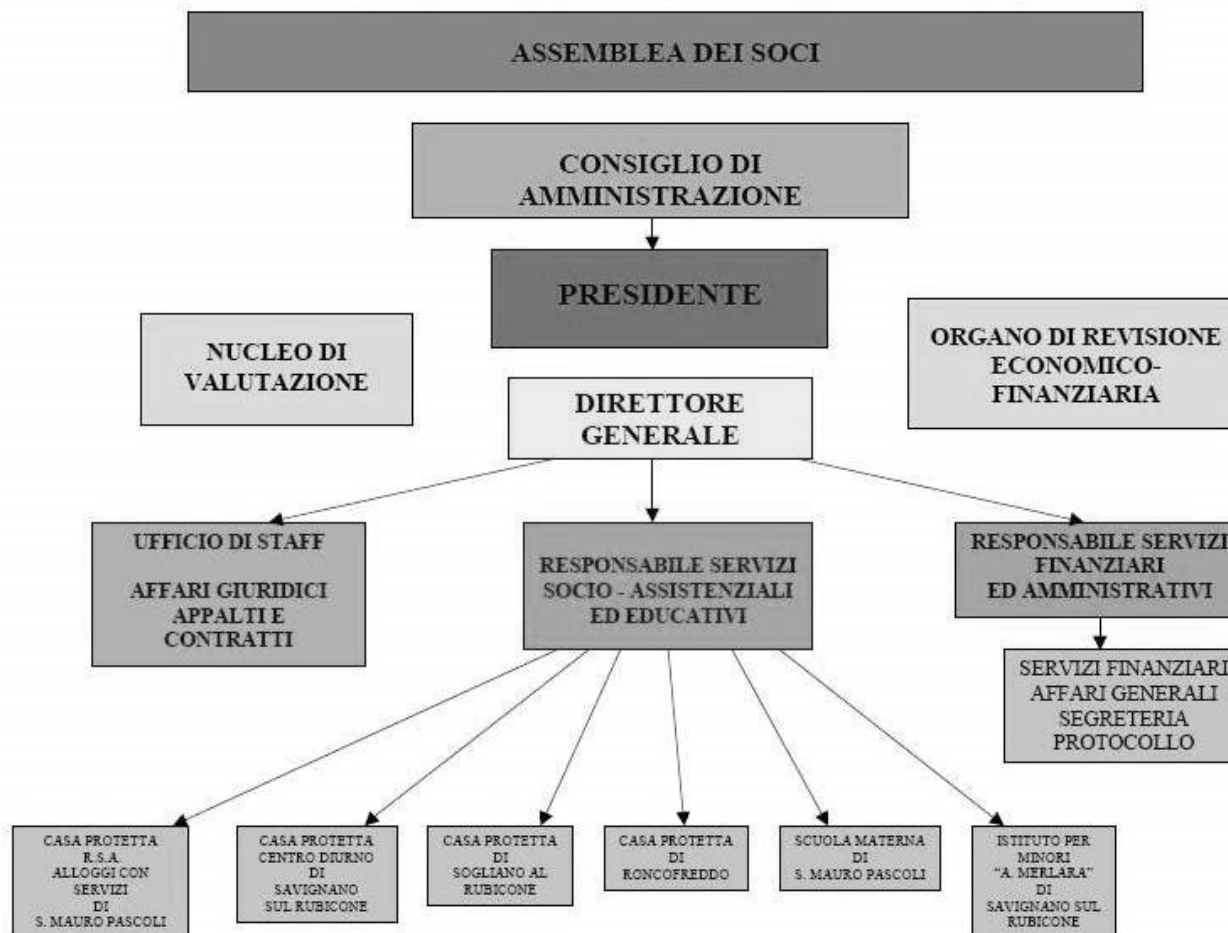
ASSEMBLEA DEI SOCI

CONSIGLIO DI AMMINISTRAZIONE

PRESIDENTE

NUCLEO DI VALUTAZIONE

ORGANO DI REVISIONE ECONOMICO-FINANZIARIA

DIRETTORE GENERALE

UFFICIO DI STAFF

AFFARI GIURIDICI APPALTI E CONTRATTI

RESPONSABILE SERVIZI SOCIO - ASSISTENZIALI ED EDUCATIVI

RESPONSABILE SERVIZI FINANZIARI ED AMMINISTRATIVI

SERVIZI FINANZIARI AFFARI GENERALI SEGRETERIA PROTOCOLLO

CASA PROTETTA R.S.A. ALLOGGI CON SERVIZI DI S. MAURO PASCOLI

CASA PROTETTA CENTRO DIURNO DI SAVIGNANO SUL RUBICONE

CASA PROTETTA DI SOGLIANO AL RUBICONE

CASA PROTETTA DI RONCOFREDDO

SCUOLA MATERNA DI S. MAURO PASCOLI

ISTITUTO PER MINORI "A. MERLARA" DI SAVIGNANO SUL RUBICONE